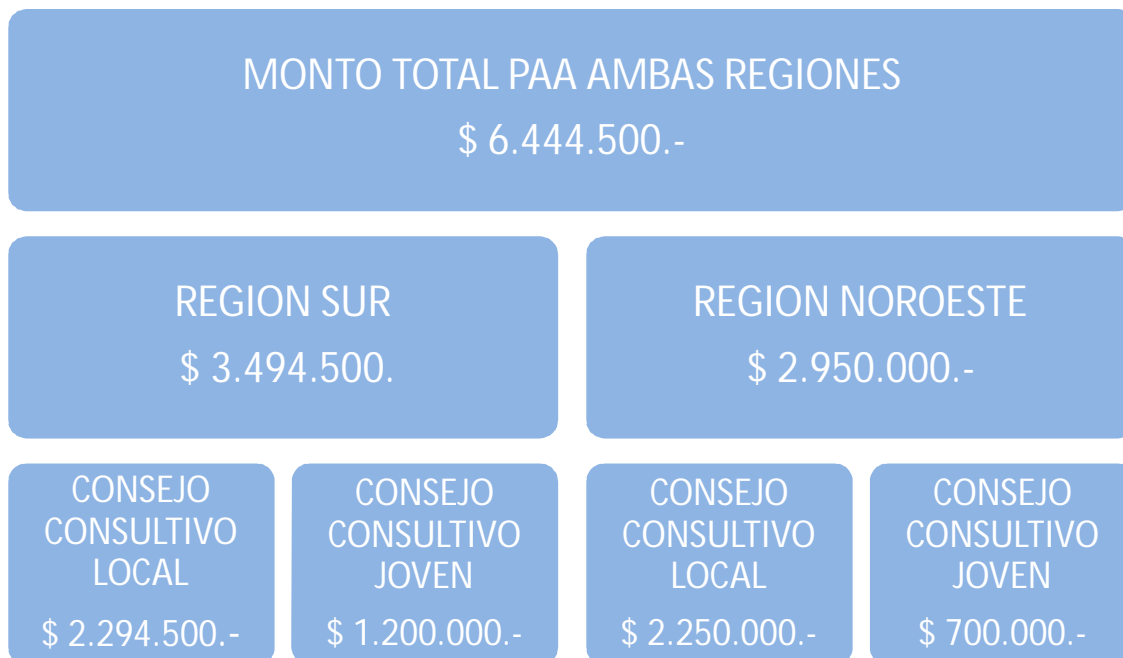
MONTO TOTAL PAA AMBAS REGIONES
$ 6.444.500.-

REGION SUR
$ 3.494.500.

REGION NOROESTE
$ 2.950.000.-

CONSEJO CONSULTIVO LOCAL
$ 2.294.500.-

CONSEJO CONSULTIVO JOVEN
$ 1.200.000.-

CONSEJO CONSULTIVO LOCAL
$ 2.250.000.-

CONSEJO CONSULTIVO JOVEN
$ 700.000.-